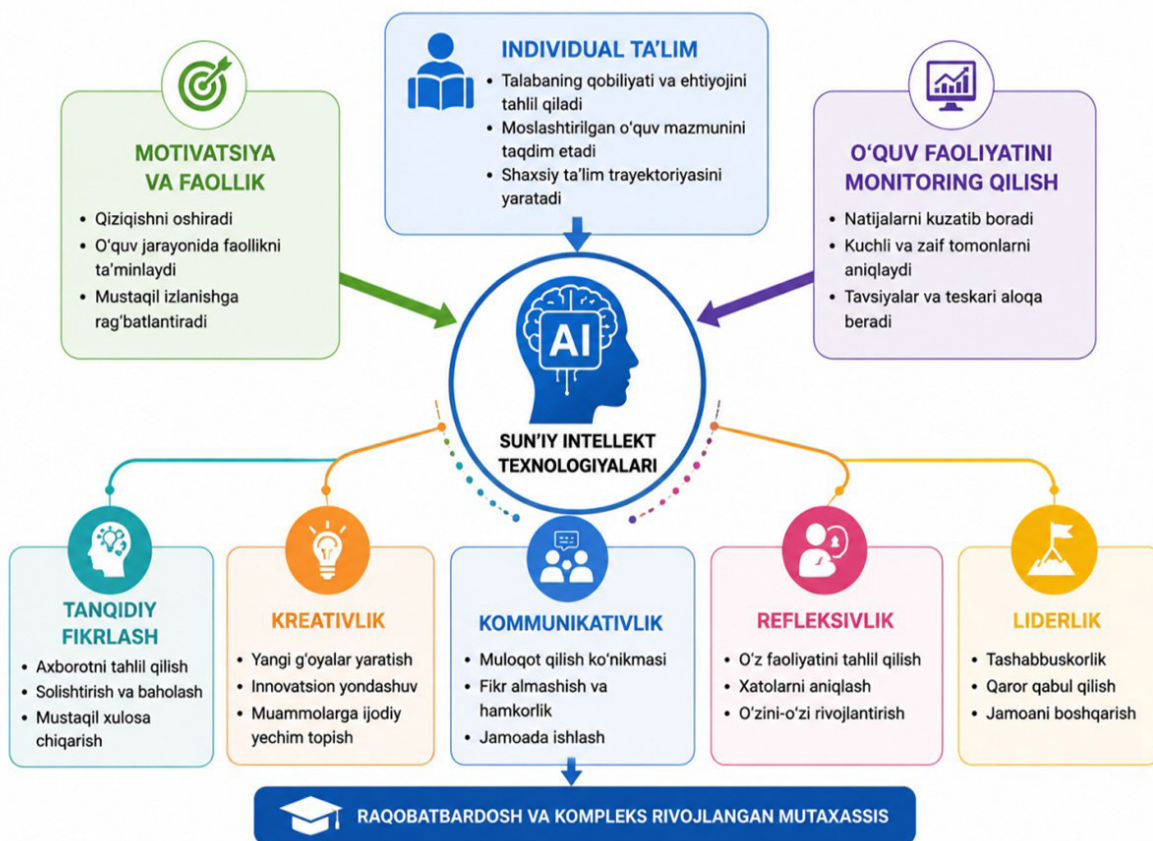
MOTIVATSIYA VA FAOLLIK

- Qiziqishni oshiradi
- O'quv jarayonida faollikni ta'minlaydi
- Mustaqil izlanishga rag'batlantiradi

INDIVIDUAL TA'LIM

- Talabaning qobiliyati va ehtiyojini tahlil qiladi
- Moslashtirilgan o'quv mazmunini taqdim etadi
- Shaxsiy ta'lim trayektoriyasini yaratadi

O'QUV FAOLIYATINI MONITORING QILISH

- Natijalarni kuzatib boradi
- Kuchli va zaif tomonlarni aniqlaydi
- Tavsiyalar va teskari aloqa beradi

AI

SUN'IY INTELLEKT TEXNOLOGIYALARI

TANQIDIY FIKRLASH

- Axborotni tahlil qilish
- Solishtirish va baholash
- Mustaqil xulosa chiqarish

KREATIVLIK

- Yangi g'oyalar yaratish
- Innovatsion yondashuv
- Muammolarga ijodiy yechim topish

KOMMUNIKATIVLIK

- Muloqot qilish ko'nikmasi
- Fikr almashish va hamkorlik
- Jamoada ishlash

REFLEKSIVLIK

- O'z faoliyatini tahlil qilish
- Xatolarni aniqlash
- O'zini-o'zi rivojlantirish

LIDERLIK

- Tashabbuskorlik
- Qaror qabul qilish
- Jamoani boshqarish

RAQOBATBARDOSH VA KOMPLEKS RIVOJLANGAN MUTAXASSIS